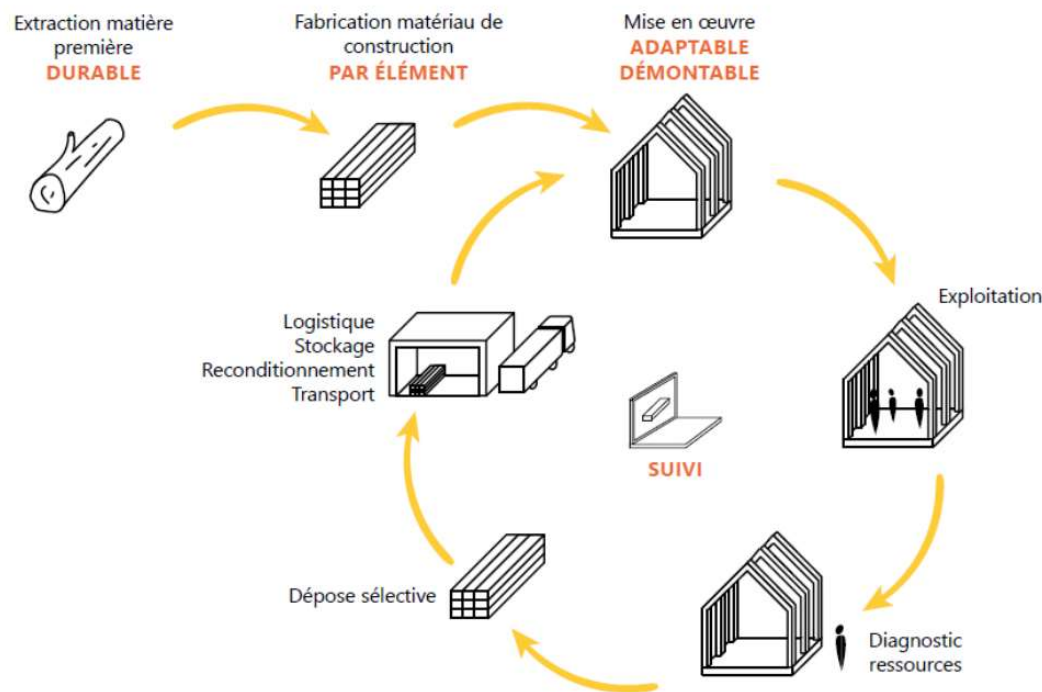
Extraction matière première
DURABLE

Fabrication matériau de construction
PAR ÉLÉMENT

Mise en œuvre
ADAPTABLE
DÉMONTABLE

Exploitation

Logistique
Stockage
Reconditionnement
Transport

SUIVI

Dépose sélective

Diagnostic ressources